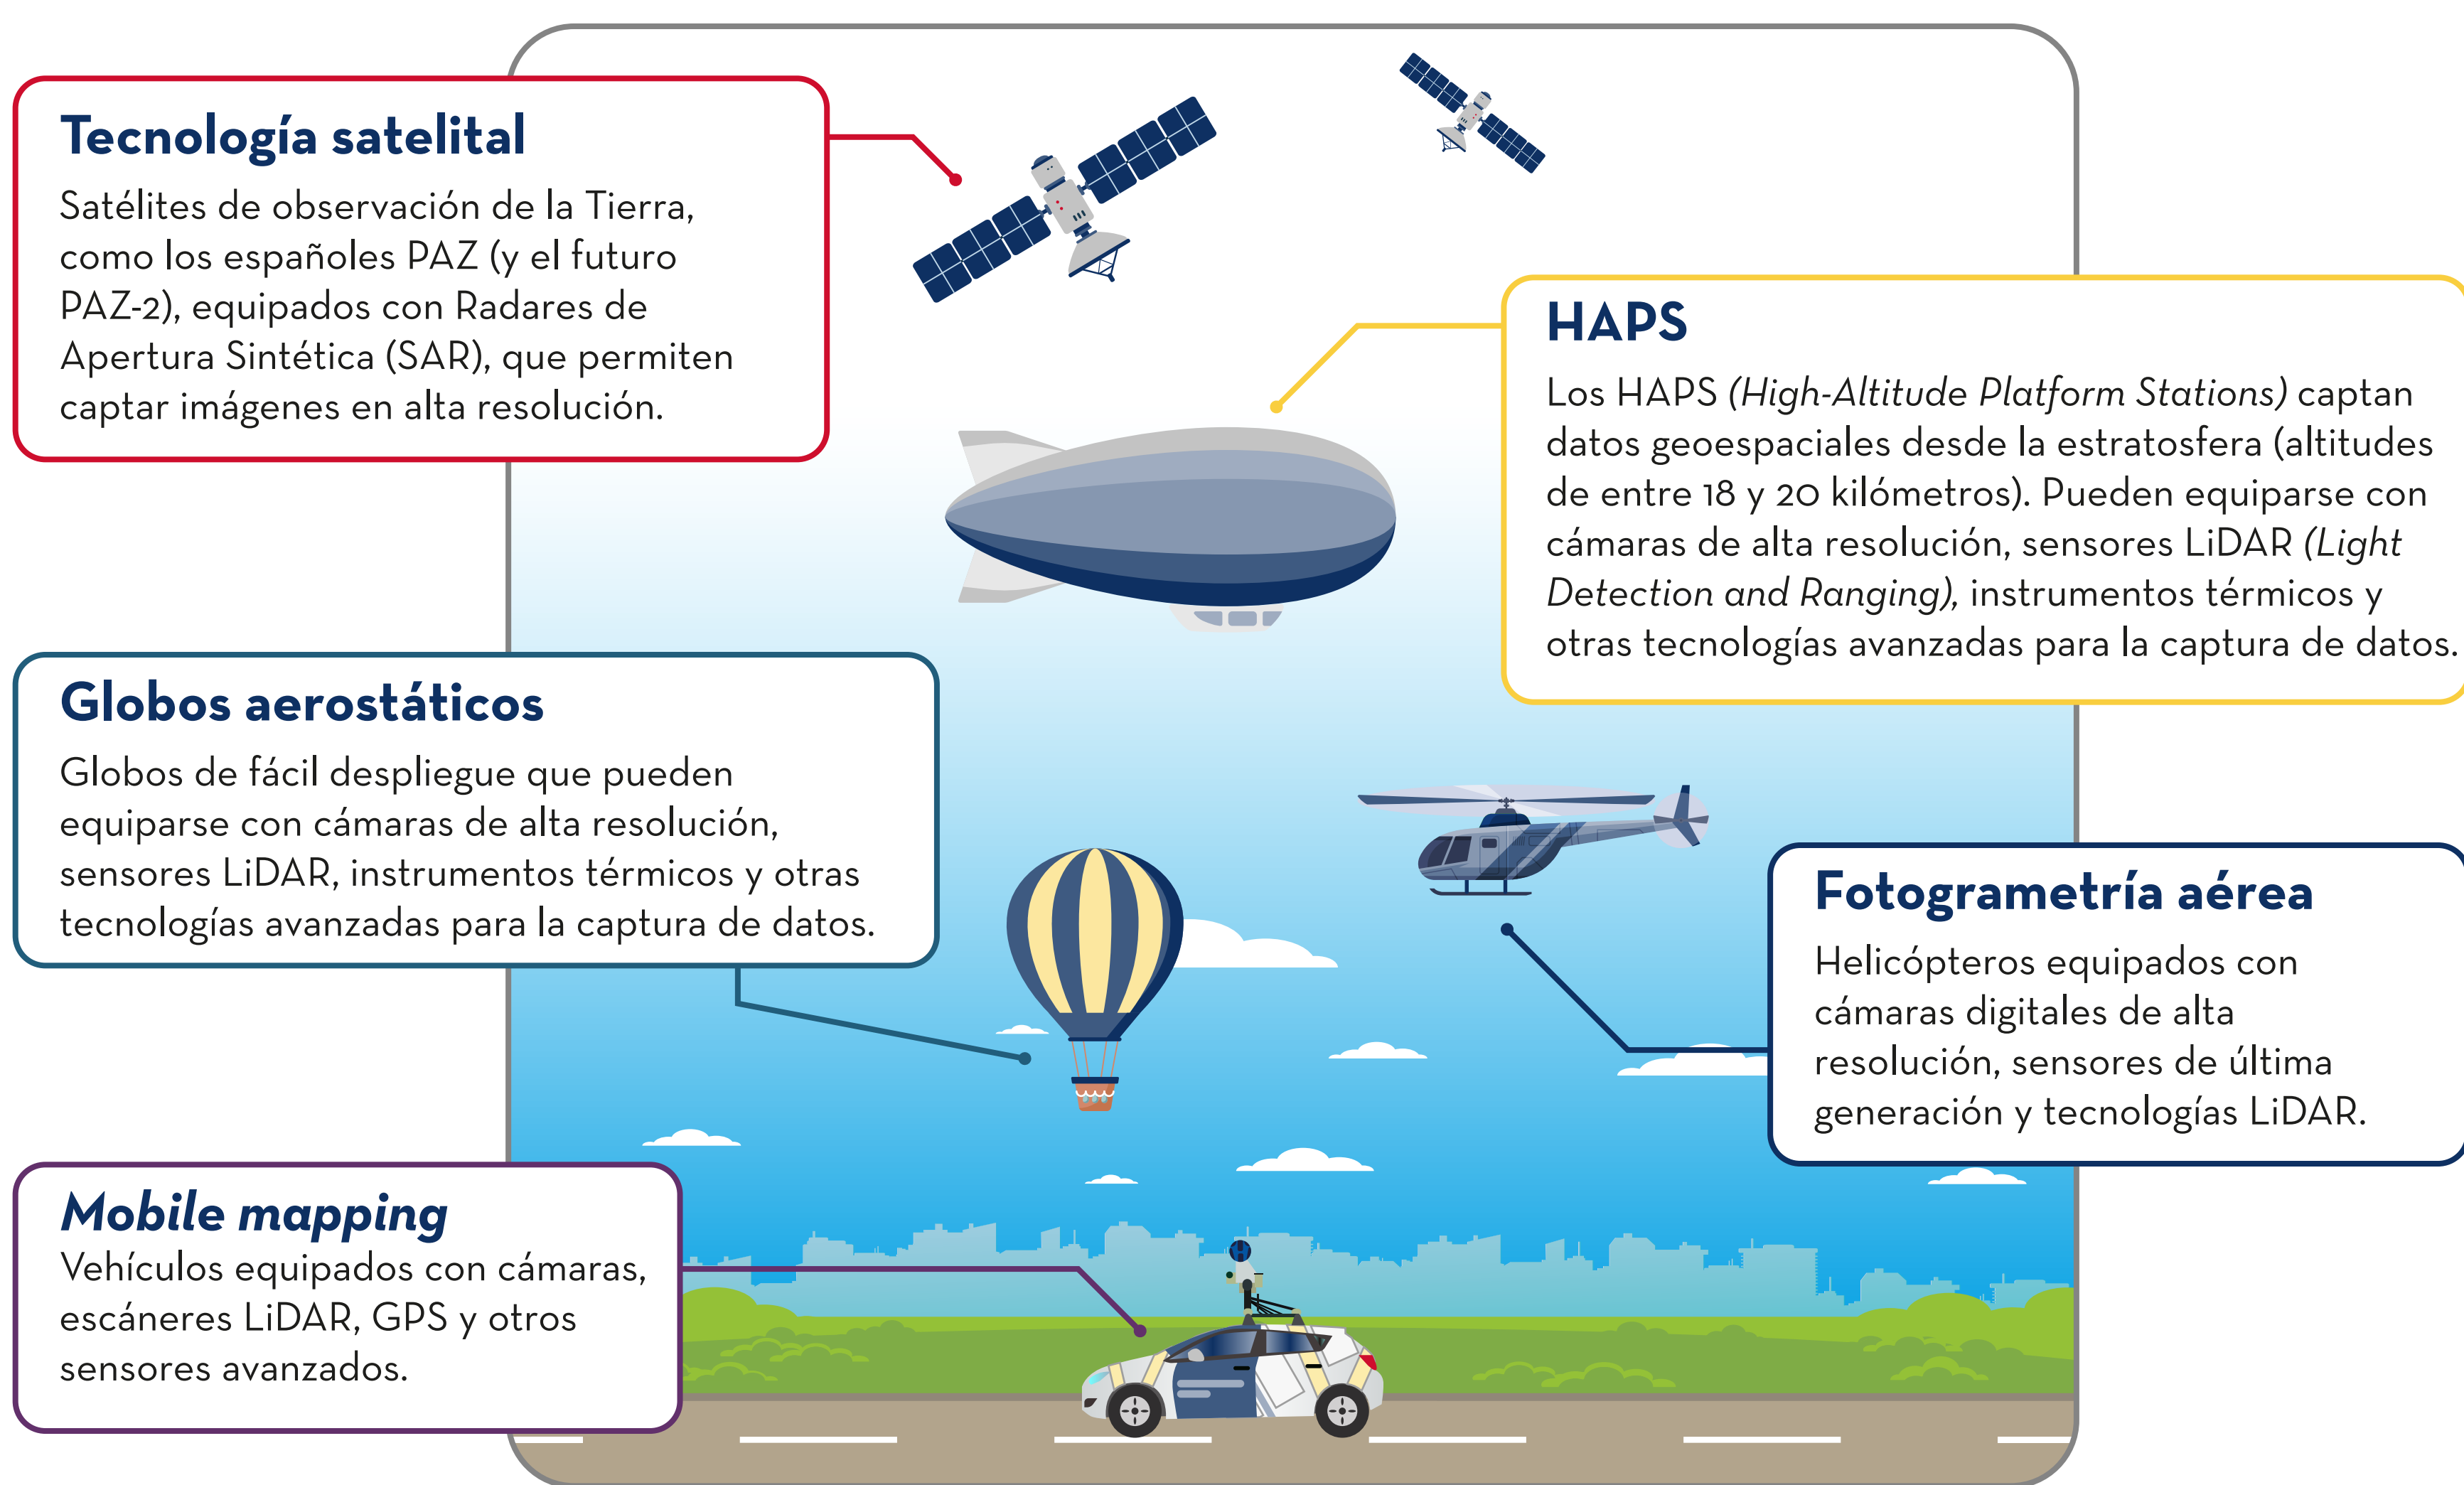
Tecnología satelital
Satélites de observación de la Tierra, como los españoles PAZ (y el futuro PAZ-2), equipados con Radares de Apertura Sintética (SAR), que permiten captar imágenes en alta resolución.

HAPS
Los HAPS (High-Altitude Platform Stations) captan datos geoespaciales desde la estratosfera (altitudes de entre 18 y 20 kilómetros). Pueden equiparse con cámaras de alta resolución, sensores LiDAR (Light Detection and Ranging), instrumentos térmicos y otras tecnologías avanzadas para la captura de datos.

Globos aerostáticos
Globos de fácil despliegue que pueden equiparse con cámaras de alta resolución, sensores LiDAR, instrumentos térmicos y otras tecnologías avanzadas para la captura de datos.

Fotogrametría aérea
Helicópteros equipados con cámaras digitales de alta resolución, sensores de última generación y tecnologías LiDAR.

Mobile mapping
Vehículos equipados con cámaras, escáneres LiDAR, GPS y otros sensores avanzados.